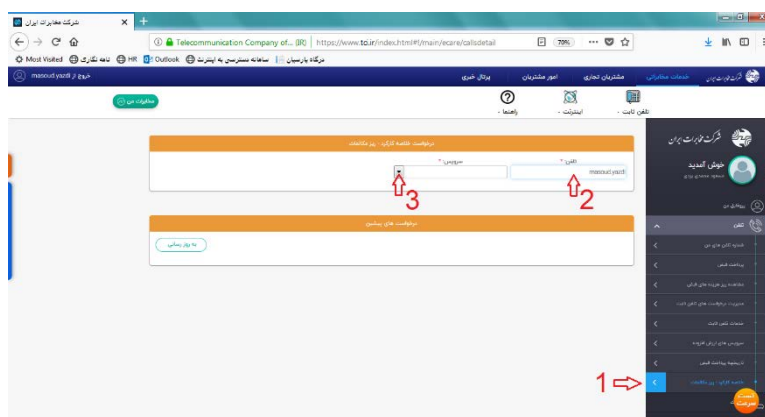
شرکت مخابرات ایران

Telecommunication Company of... (IR) | https://www.tci.ir/index.html#!/main/ecare/callsdetail

70%

Most Visited HR Outlook سامانه دسترسی به اینترنت نامه نگاری درگاه پارسیان

masoud.yazdi خروج از

شرکت مخابرات ایران خدمات مخابراتی مشتریان تجاری امور مشتریان پرتال خبری

تلفن ثابت اینترنت راهنما

مخابرات من

شرکت مخابرات ایران

خوش آمدید

پروفایل من

تلفن

درخواست خلاصه کارکرد - ریز مکالمات

تلفن *

masoud.yazdi

سرویس *

2

3

درخواست های پیشین

به روز رسانی

1

خرید اینترنت